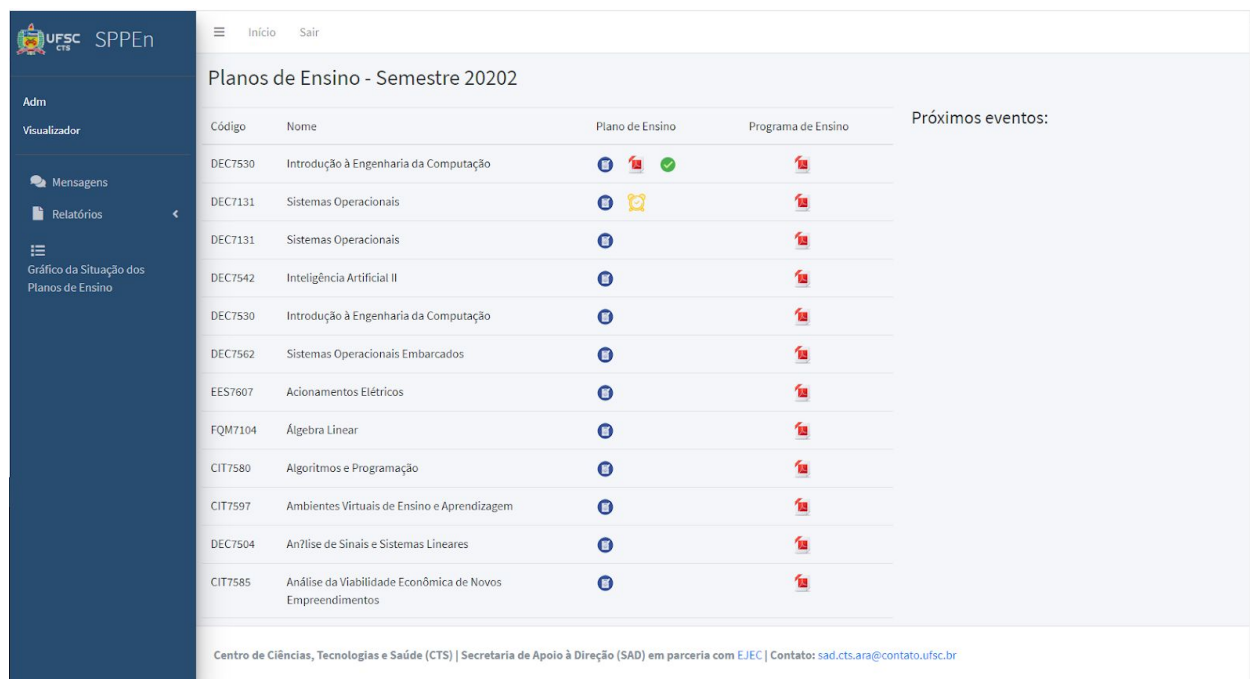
UFSC CTS SPPEn

Adm
Visualizador

Mensagens
Relatórios
Gráfico da Situação dos Planos de Ensino

≡ Início Sair

Planos de Ensino - Semestre 20202

| Código | Nome | Plano de Ensino | Programa de Ensino |
|---|---|---|---|
| DEC7530 | Introdução à Engenharia da Computação | | |
| DEC7131 | Sistemas Operacionais | | |
| DEC7131 | Sistemas Operacionais | | |
| DEC7542 | Inteligência Artificial II | | |
| DEC7530 | Introdução à Engenharia da Computação | | |
| DEC7562 | Sistemas Operacionais Embarcados | | |
| EES7607 | Acionamentos Elétricos | | |
| FQM7104 | Álgebra Linear | | |
| CIT7580 | Algoritmos e Programação | | |
| CIT7597 | Ambientes Virtuais de Ensino e Aprendizagem | | |
| DEC7504 | An?lise de Sinais e Sistemas Lineares | | |
| CIT7585 | Análise da Viabilidade Econômica de Novos Empreendimentos | | |

Próximos eventos:

Centro de Ciências, Tecnologias e Saúde (CTS) | Secretaria de Apoio à Direção (SAD) em parceria com EJEC | Contato: sad.cts.ara@contato.ufsc.br